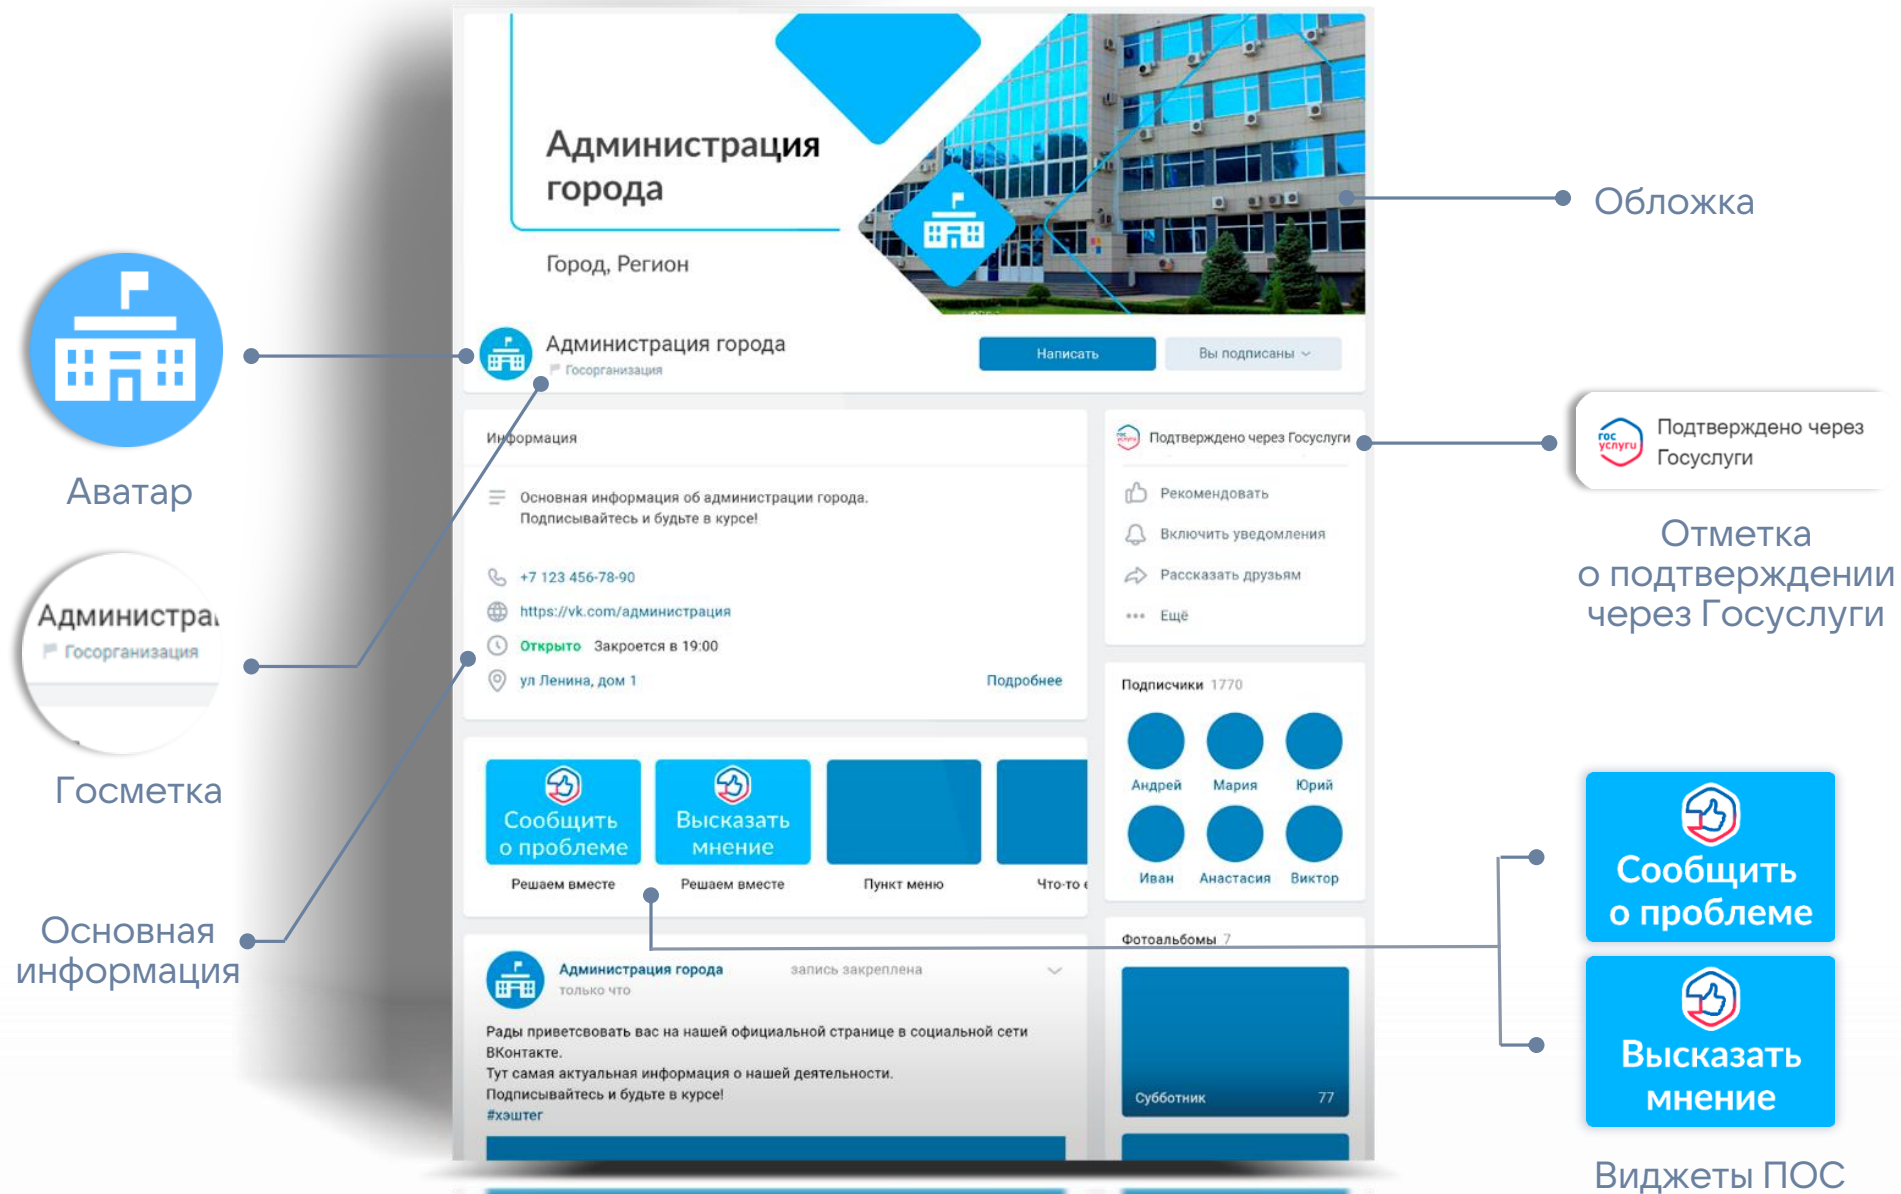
Администрация города

Город, Регион

Обложка

Администрация города
Госорганизация

Написать

Вы подписаны

Аватар

Информация

Основная информация об администрации города. Подписывайтесь и будьте в курсе!

+7 123 456-78-90

https://vk.com/администрация

Открыто Закроется в 19:00

ул Ленина, дом 1

Подробнее

Подтверждено через Госуслуги

Рекомендовать

Включить уведомления

Рассказать друзьям

Ещё

Подтверждено через Госуслуги

Отметка о подтверждении через Госуслуги

Администра
Госорганизация

Госметка

Подписчики 1770

Андрей Мария Юрий
Иван Анастасия Виктор

Сообщить о проблеме
Решаем вместе

Высказать мнение
Решаем вместе

Пункт меню

Что-то е

Сообщить о проблеме

Высказать мнение

Основная информация

Администрация города
только что
запись закреплена

Рады приветсвовать вас на нашей официальной странице в социальной сети ВКонтакте.
Тут самая актуальная информация о нашей деятельности.
Подписывайтесь и будьте в курсе!
#хэштег

Фотоальбомы 7

Субботник 77

Виджеты ПОС